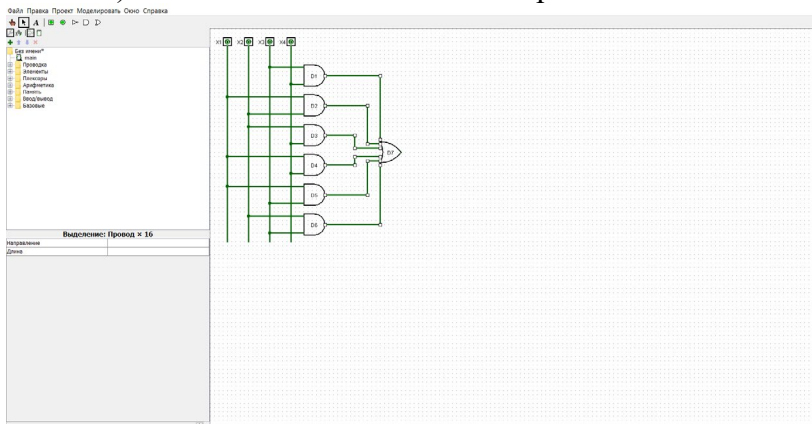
Файл Правка Проект Моделировать Окно Справка

Без имени*
main
Проводка
Элементы
Плексоры
Арифметика
Память
Ввод/вывод
Базовые

Выделение: Провод × 16

| Направление | |
|---|---|
| Длина | |

X1 X2 X3 X4

D1
D2
D3
D4
D5
D6
D7